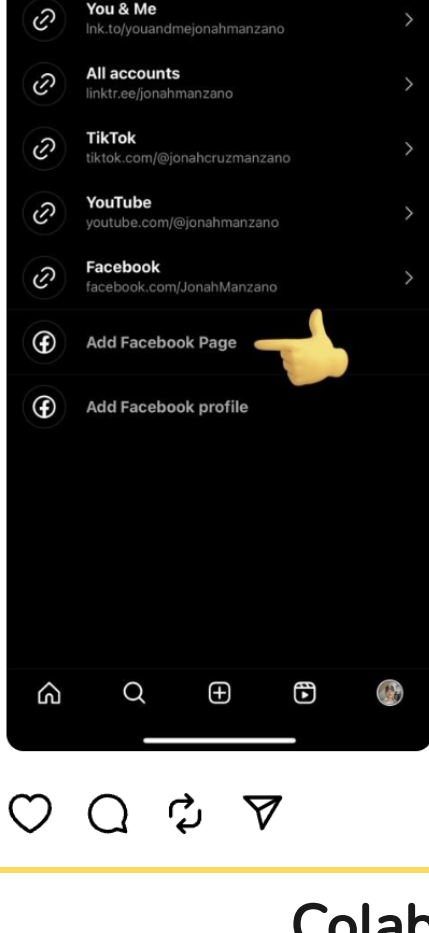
You & Me
lnk.to/youandmejonahmanzano

All accounts
linktr.ee/jonahmanzano

TikTok
tiktok.com/@jonahcruzmanzano

YouTube
youtube.com/@jonahmanzano

Facebook
facebook.com/JonahManzano

Add Facebook Page

Add Facebook profile

Colab